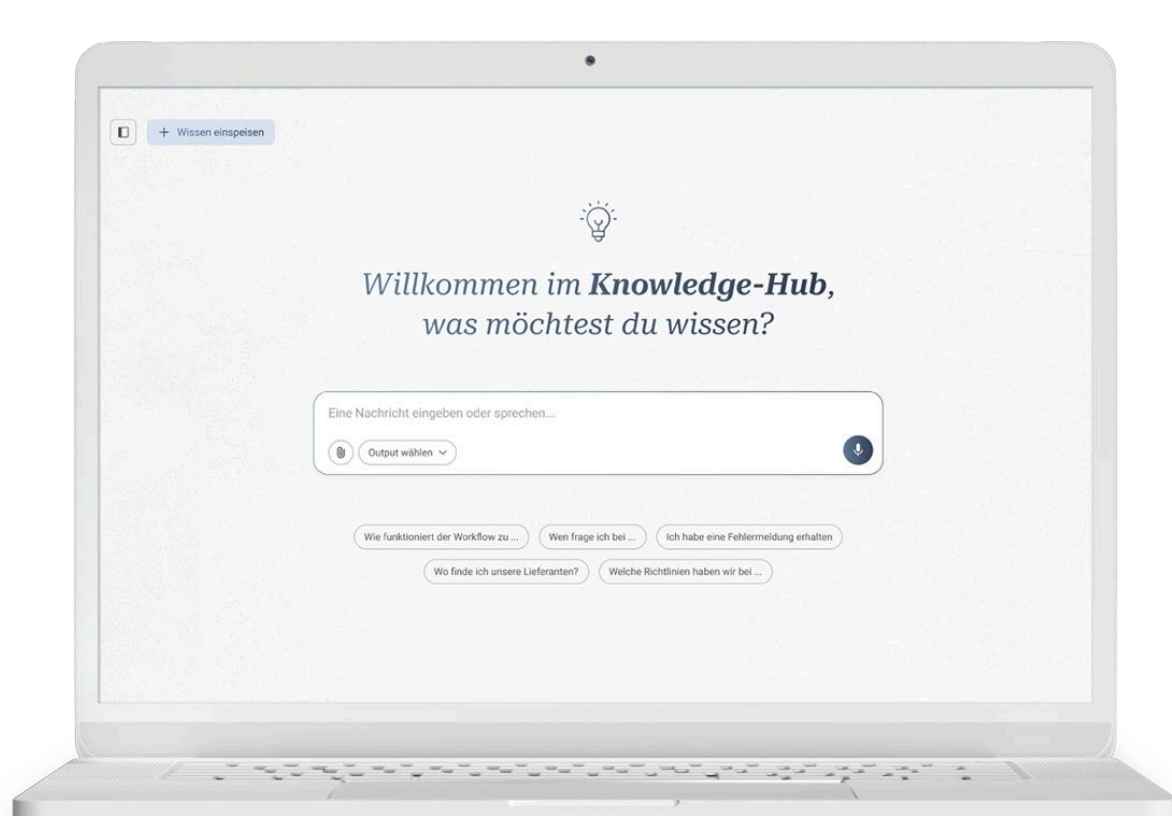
+ Wissen einspeisen

Willkommen im **Knowledge-Hub**, was möchtest du wissen?

Eine Nachricht eingeben oder sprechen...

Output wählen

Wie funktioniert der Workflow zu ...

Wen frage ich bei ...

Ich habe eine Fehlermeldung erhalten

Wo finde ich unsere Lieferanten?

Welche Richtlinien haben wir bei ...